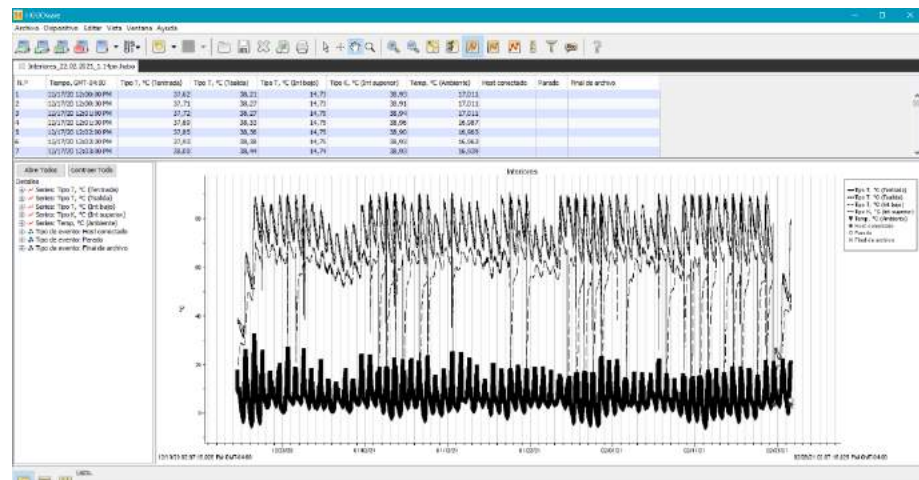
HOBOware

Archivo Dispositivo Editar Vista Ventana Ayuda

Interiores_22.02.2021_1.14pm.hobo

| N.º | Tiempo, GMT-04:00 | Tipo T, °C (Entrada) | Tipo T, °C (Salida) | Tipo T, °C (Int bajo) | Tipo K, °C (Int superior) | Temp. °C (Ambiente) | Host conectado | Parado | Final de archivo |
|---|---|---|---|---|---|---|---|---|---|
| 1 | 12/17/20 12:00:00 PM | 37,62 | 38,21 | 14,75 | 38,90 | 17,011 | | | |
| 2 | 12/17/20 12:00:30 PM | 37,71 | 38,27 | 14,75 | 38,91 | 17,011 | | | |
| 3 | 12/17/20 12:01:00 PM | 37,72 | 38,27 | 14,75 | 38,94 | 17,011 | | | |
| 4 | 12/17/20 12:01:30 PM | 37,80 | 38,33 | 14,75 | 38,96 | 16,987 | | | |
| 5 | 12/17/20 12:02:00 PM | 37,85 | 38,38 | 14,75 | 38,90 | 16,963 | | | |
| 6 | 12/17/20 12:02:30 PM | 37,83 | 38,38 | 14,75 | 38,90 | 16,963 | | | |
| 7 | 12/17/20 12:03:00 PM | 38,03 | 38,44 | 14,75 | 38,90 | 16,939 | | | |

Abrir Todos Contraer Todo

Detalles
Series: Tipo T, °C (Entrada)
Series: Tipo T, °C (Salida)
Series: Tipo T, °C (Int bajo)
Series: Tipo K, °C (Int superior)
Series: Temp. °C (Ambiente)
Tipo de evento: Host conectado
Tipo de evento: Parado
Tipo de evento: Final de archivo

Interiores

80
60
°C
40
20
0

Tipo T, °C (Entrada)
Tipo T, °C (Salida)
Tipo T, °C (Int bajo)
Tipo K, °C (Int superior)
Temp. °C (Ambiente)
Host conectado
Parado
Final de archivo

12/17/20 12:00:00 PM GMT-04:00 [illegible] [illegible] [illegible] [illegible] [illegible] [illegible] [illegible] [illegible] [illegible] PM GMT-04:00

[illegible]